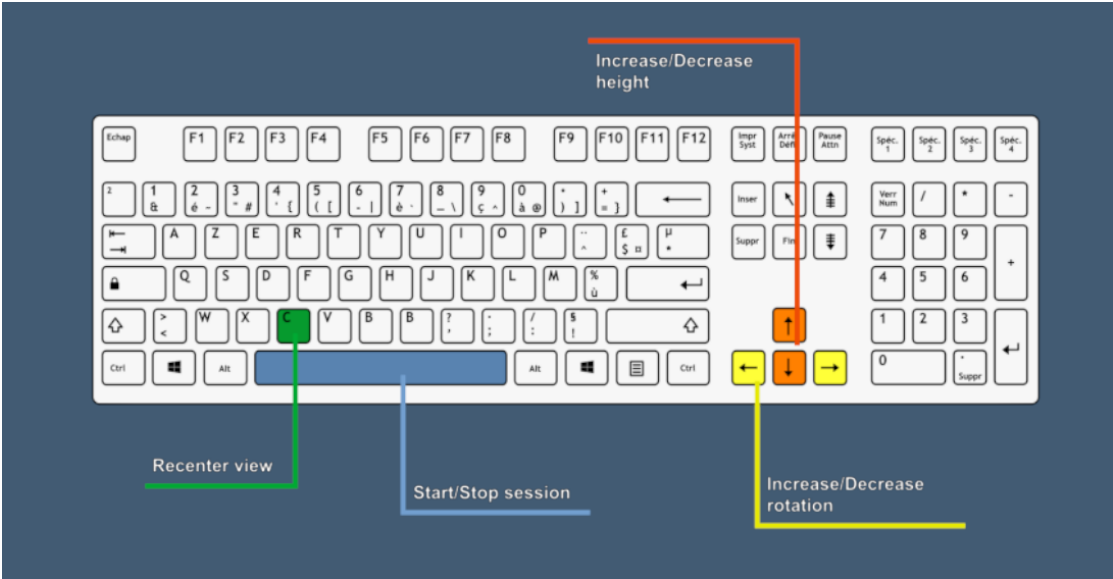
Increase/Decrease height

Echap F1 F2 F3 F4 F5 F6 F7 F8 F9 F10 F11 F12 Impr Syst Arrêt Défil Pause Attn Spéc. 1 Spéc. 2 Spéc. 3 Spéc. 4

² 1 & 2 é ~ 3 " # 4 ' { 5 ( [ 6 - | 7 è ` 8 _ \ 9 ç ^ 0 à @ ° ) ] + = } Inser Verr Num / * -

A Z E R T Y U I O P ¨ ^ £ $ ¤ µ * Suppr Fin 7 8 9 +

Q S D F G H J K L M % ù 4 5 6

> < W X C V B N ? , . ; / : § ! 1 2 3

Ctrl Alt Alt Ctrl 0 . Suppr

Recenter view

Start/Stop session

Increase/Decrease rotation